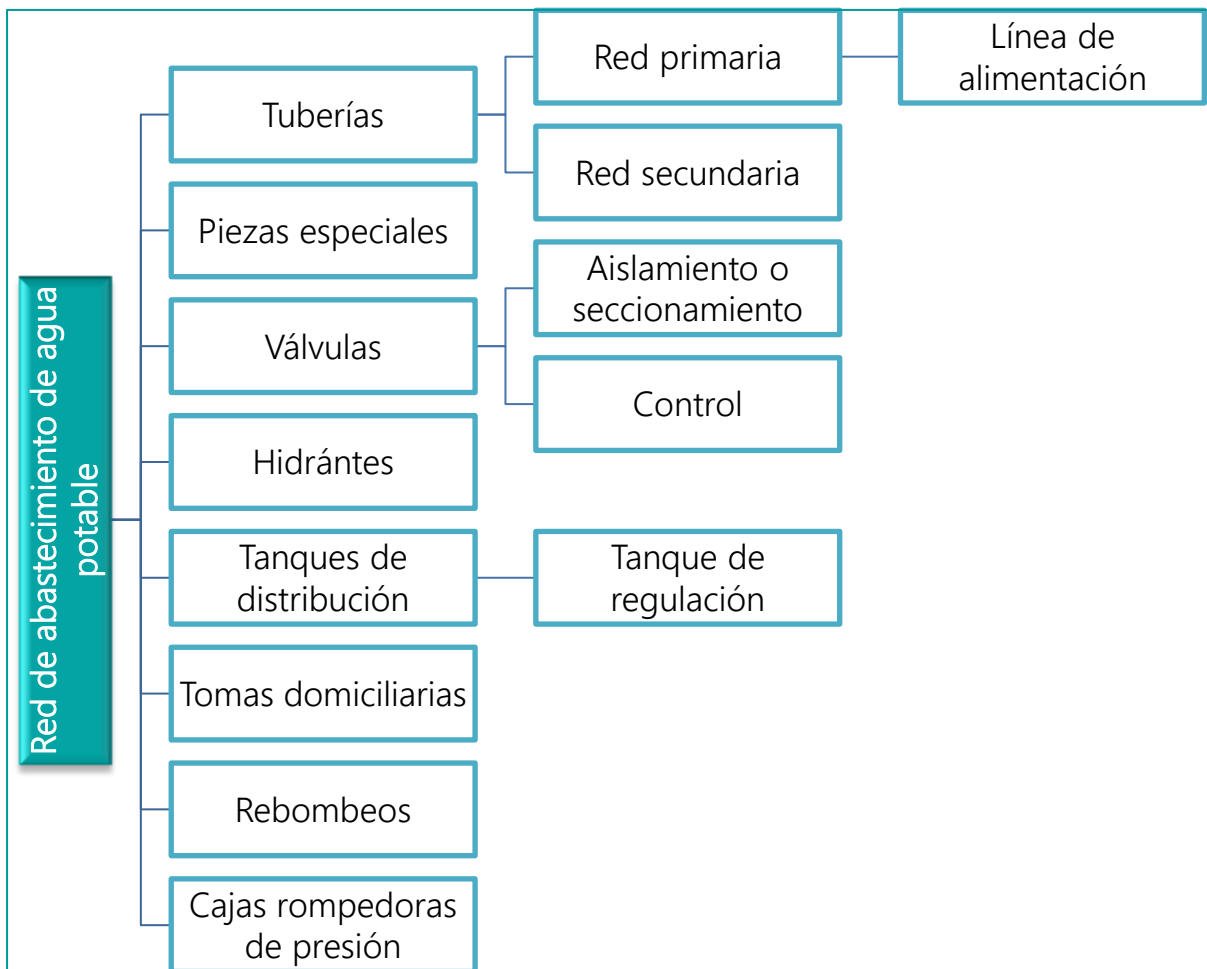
Red de abastecimiento de agua potable

Tuberías

Red primaria

Línea de alimentación

Red secundaria

Piezas especiales

Válvulas

Aislamiento o seccionamiento

Control

Hidrántes

Tanques de distribución

Tanque de regulación

Tomas domiciliarias

Rebombeos

Cajas rompedoras de presión